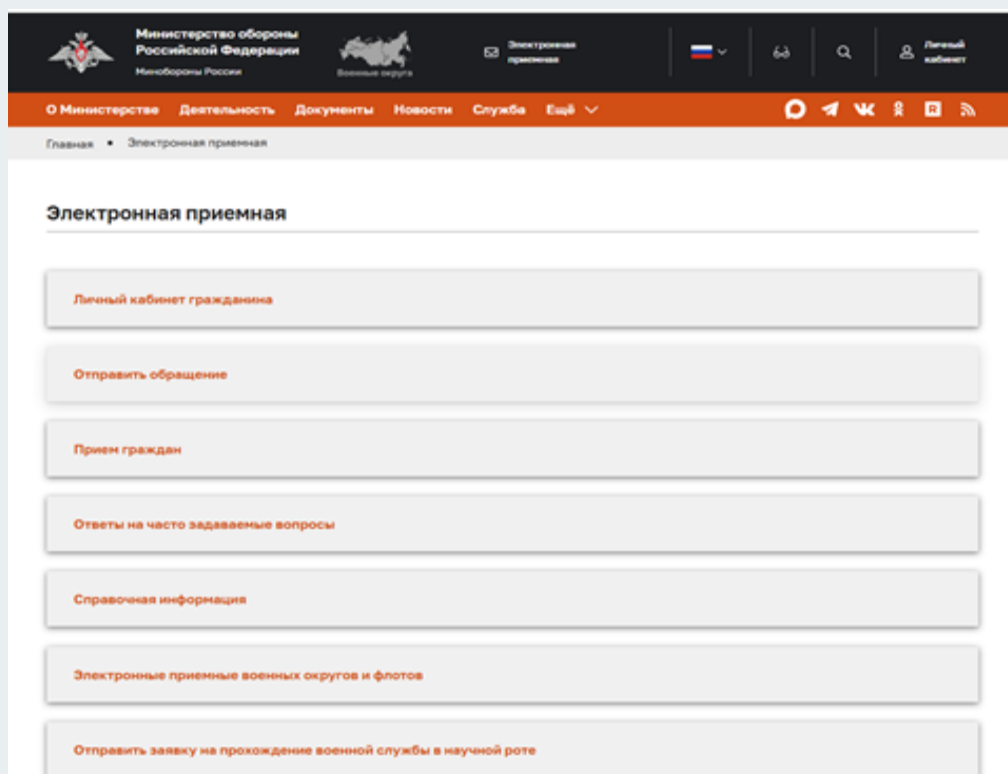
Министерство обороны Российской Федерации
Минобороны России

Военные округа

Электронная приемная

Личный кабинет

О Министерстве Деятельность Документы Новости Служба Ещё

Главная • Электронная приемная

Электронная приемная

Личный кабинет гражданина

Отправить обращение

Прием граждан

Ответы на часто задаваемые вопросы

Справочная информация

Электронные приемные военных округов и флотов

Отправить заявку на прохождение военной службы в научной роте